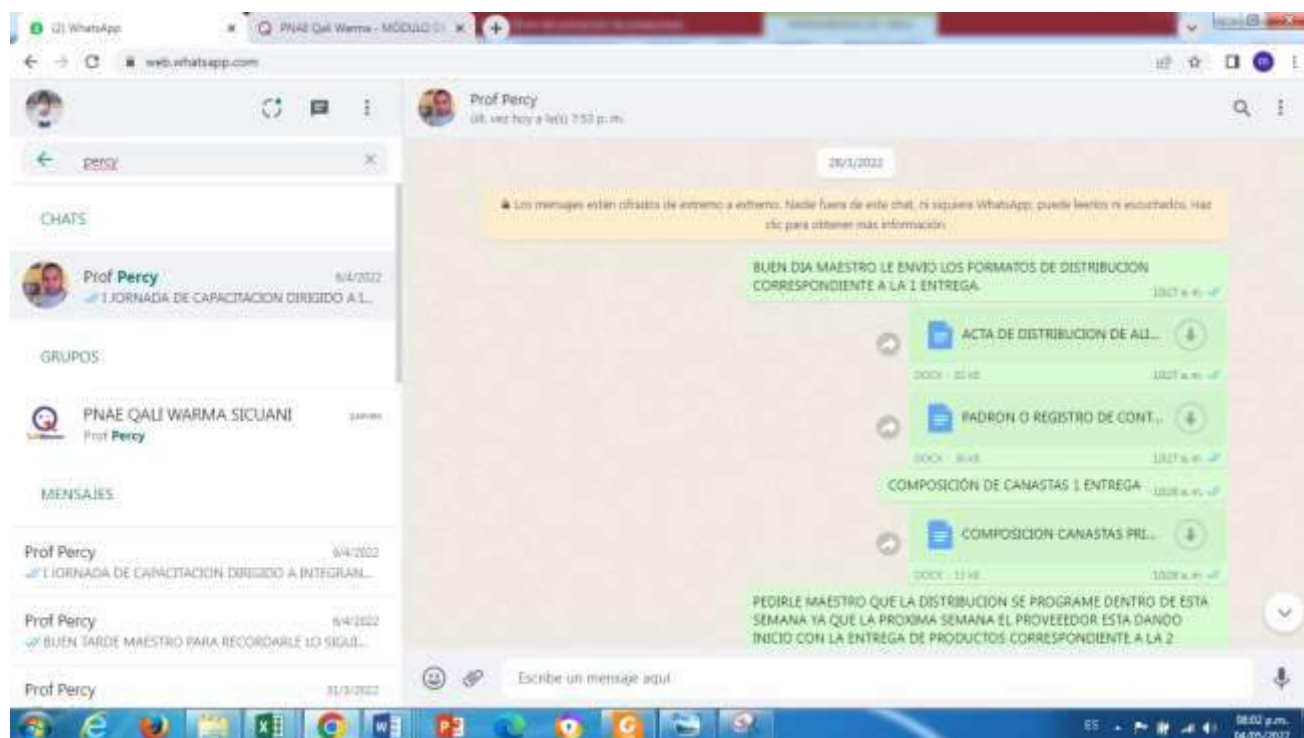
(2) WhatsApp
PNAE Qali Warma - MÓDULO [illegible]
web.whatsapp.com

percy

CHATS

Prof Percy 6/4/2022
I JORNADA DE CAPACITACION DIRIGIDO A I...

GRUPOS

PNAE QALI WARMA SICUANI jueves
Prof Percy

MENSAJES

Prof Percy 6/4/2022
I JORNADA DE CAPACITACION DIRIGIDO A INTEGRAN...

Prof Percy 6/4/2022
BUEN TARDE MAESTRO PARA RECORDARLE LO SIGUI...

Prof Percy 31/3/2022

Prof Percy
últ. vez hoy a la(s) 7:53 p. m.

28/3/2022

Los mensajes están cifrados de extremo a extremo. Nadie fuera de este chat, ni siquiera WhatsApp, puede leerlos ni escucharlos. Haz clic para obtener más información.

BUEN DIA MAESTRO LE ENVIO LOS FORMATOS DE DISTRIBUCION CORRESPONDIENTE A LA 1 ENTREGA. 10:27 a. m.

ACTA DE DISTRIBUCION DE AL...
DOCX · 32 kB 10:27 a. m.

PADRON O REGISTRO DE CONT...
DOCX · 30 kB 10:27 a. m.

COMPOSICIÓN DE CANASTAS 1 ENTREGA 10:28 a. m.

COMPOSICION CANASTAS PRI...
DOCX · 13 kB 10:28 a. m.

PEDIRLE MAESTRO QUE LA DISTRIBUCION SE PROGRAME DENTRO DE ESTA SEMANA YA QUE LA PROXIMA SEMANA EL PROVEEEDOR ESTA DANDO INICIO CON LA ENTREGA DE PRODUCTOS CORRESPONDIENTE A LA 2

Escribe un mensaje aquí

ES 08:02 p.m. 04/05/2022